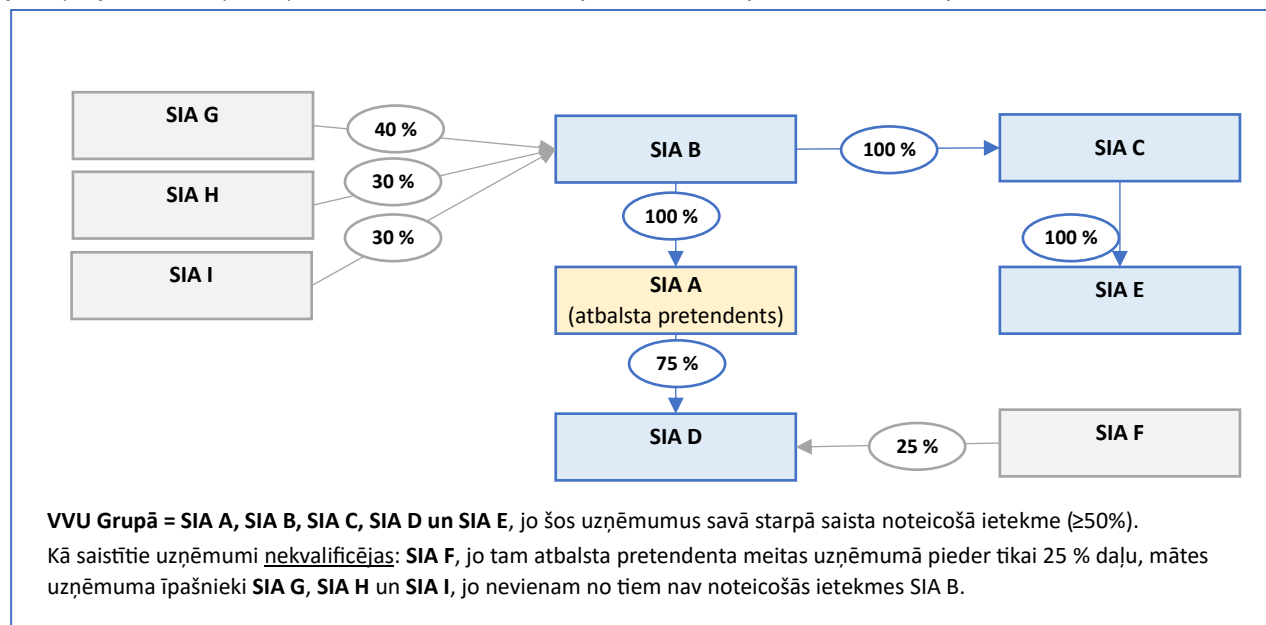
SIA G
40 %
SIA H
30 %
SIA I
30 %
SIA B
100 %
SIA C
100 %
100 %
SIA A
(atbalsta pretendents)
SIA E
75 %
SIA D
25 %
SIA F

VVU Grupā = SIA A, SIA B, SIA C, SIA D un SIA E, jo šos uzņēmumus savā starpā saista noteicošā ietekme (≥50%).
Kā saistītie uzņēmumi nekvalificējas: SIA F, jo tam atbalsta pretendenta meitas uzņēmumā pieder tikai 25 % daļu, mātes uzņēmuma īpašnieki SIA G, SIA H un SIA I, jo nevienam no tiem nav noteicošās ietekmes SIA B.